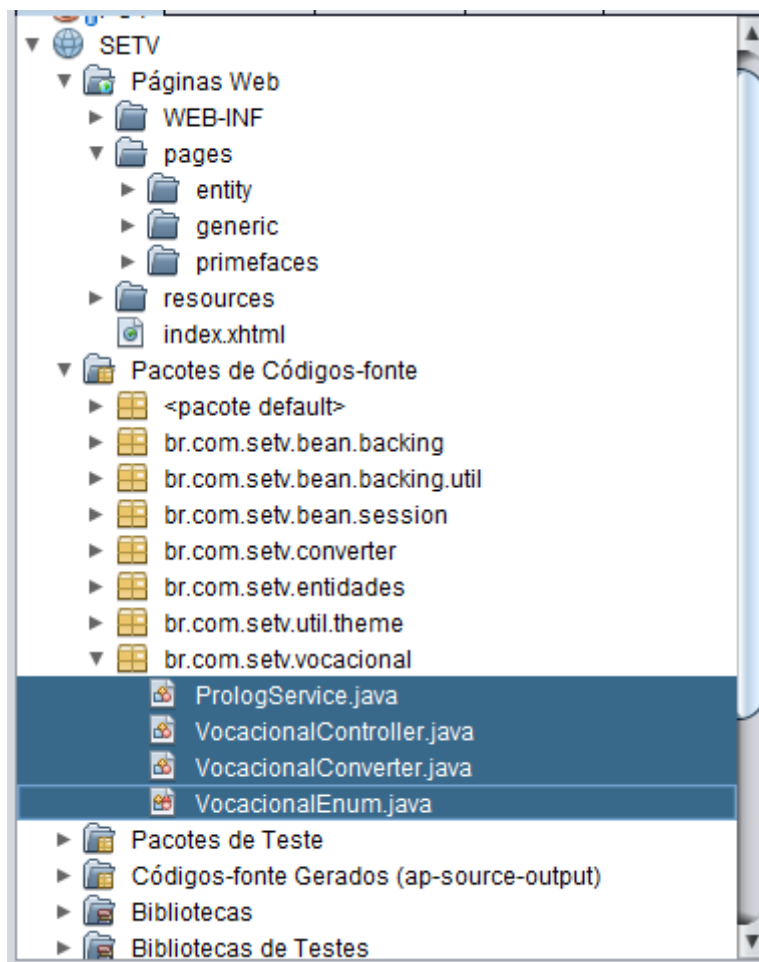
SETV
Páginas Web
WEB-INF
pages
entity
generic
primefaces
resources
index.xhtml
Pacotes de Códigos-fonte
<pacote default>
br.com.setv.bean.backing
br.com.setv.bean.backing.util
br.com.setv.bean.session
br.com.setv.converter
br.com.setv.entidades
br.com.setv.util.theme
br.com.setv.vocacional
PrologService.java
VocacionalController.java
VocacionalConverter.java
VocacionalEnum.java
Pacotes de Teste
Códigos-fonte Gerados (ap-source-output)
Bibliotecas
Bibliotecas de Testes